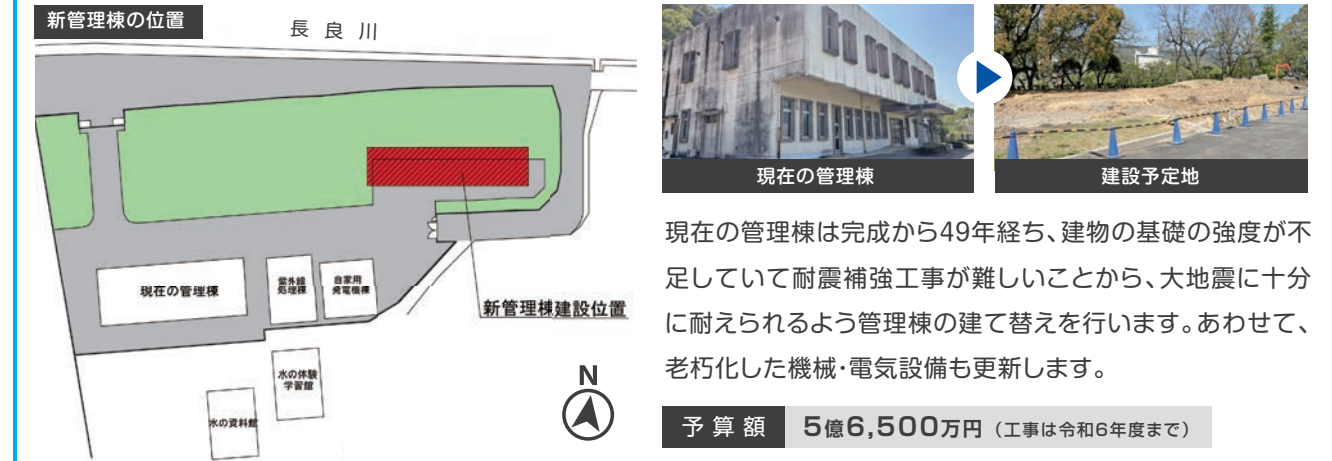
新管理棟の位置

長良川

現在の管理棟

紫外線処理棟

自家用発電機棟

新管理棟建設位置

水の体験学習館

水の資料館

N

現在の管理棟

建設予定地

現在の管理棟は完成から49年経ち、建物の基礎の強度が不足していて耐震補強工事が難しいことから、大地震に十分に耐えられるよう管理棟の建て替えを行います。あわせて、老朽化した機械・電気設備も更新します。

予算額　5億6,500万円（工事は令和6年度まで）